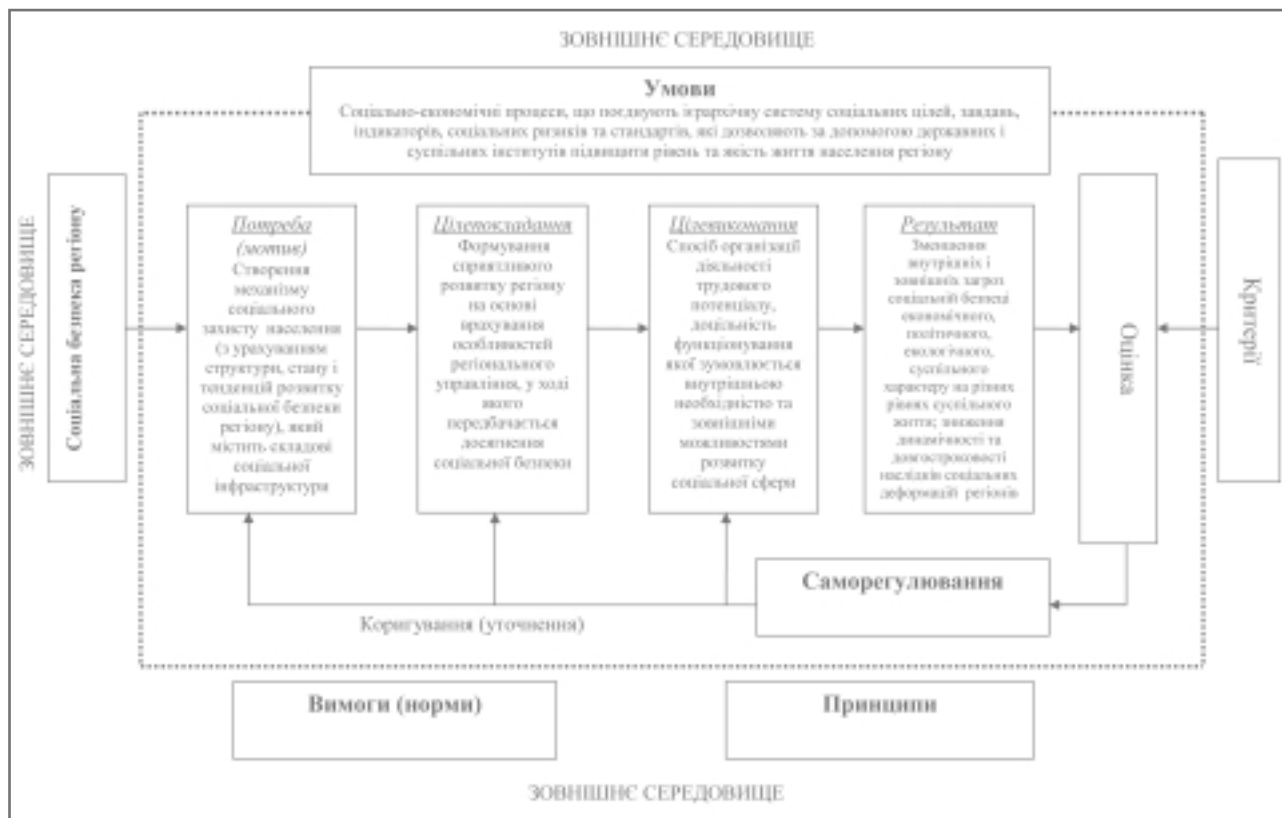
ЗОВНІШНЄ СЕРЕДОВИЩЕ

Умови
Соціально-економічні процеси, що поєднують ієрархічну систему соціальних цілей, завдань, індикаторів, соціальних ризиків та стандартів, які дозволяють за допомогою державних і суспільних інститутів підвищити рівень та якість життя населення регіону

ЗОВНІШНЄ СЕРЕДОВИЩЕ

Соціальна безпека регіону

Потреба (мотив)
Створення механізму соціального захисту населення (з урахуванням структури, стану і тенденцій розвитку соціальної безпеки регіону), який містить складові соціальної інфраструктури

Цілепокладання
Формування сприятливого розвитку регіону на основі врахування особливостей регіонального управління, у ході якого передбачається досягнення соціальної безпеки

Цілевиконання
Спосіб організації діяльності трудового потенціалу, доцільність функціонування якої зумовлюється внутрішньою необхідністю та зовнішніми можливостями розвитку соціальної сфери

Результат
Зменшення внутрішніх і зовнішніх загроз соціальній безпеці економічного, політичного, екологічного, суспільного характеру на рівних рівнях суспільного життя; зниження динамічності та довгостроковості наслідків соціальних деформацій регіонів

Оцінка

Критерії

Саморегулювання

Коригування (уточнення)

Вимоги (норми)

Принципи

ЗОВНІШНЄ СЕРЕДОВИЩЕ